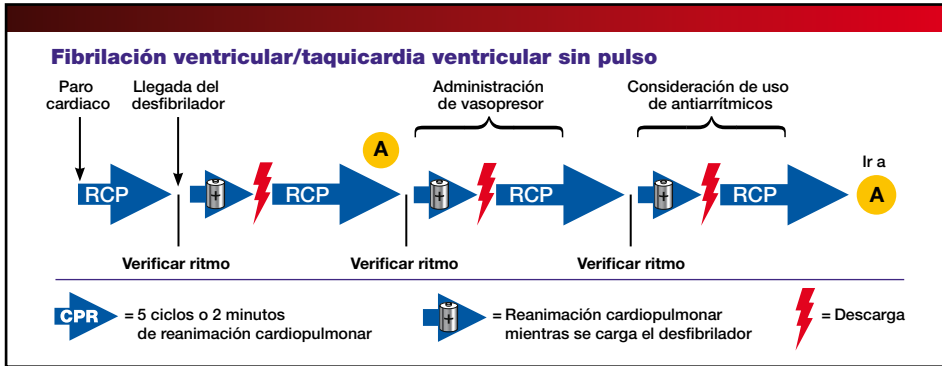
Fibrilación ventricular/taquicardia ventricular sin pulso

Paro cardiaco

Llegada del desfibrilador

Administración de vasopresor

Consideración de uso de antiarrítmicos

A

RCP

+

RCP

+

RCP

+

RCP

Ir a

A

Verificar ritmo

Verificar ritmo

Verificar ritmo

CPR = 5 ciclos o 2 minutos de reanimación cardiopulmonar

+ = Reanimación cardiopulmonar mientras se carga el desfibrilador

= Descarga